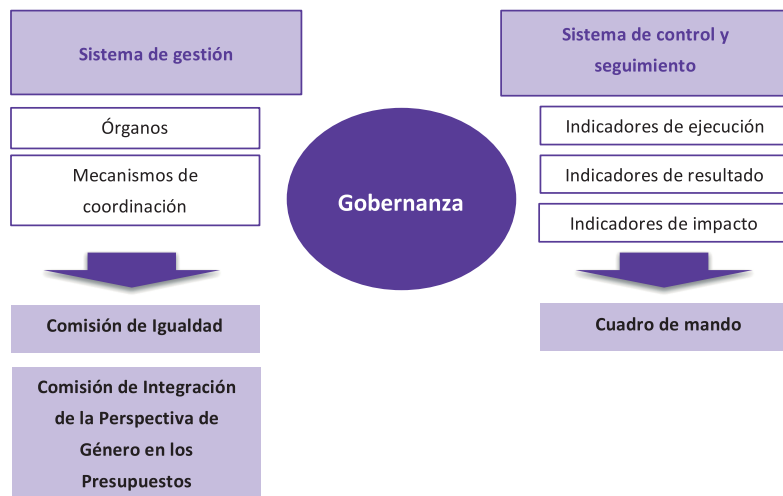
Sistema de gestión

Órganos

Mecanismos de coordinación

Comisión de Igualdad

Comisión de Integración de la Perspectiva de Género en los Presupuestos

Gobernanza

Sistema de control y seguimiento

Indicadores de ejecución

Indicadores de resultado

Indicadores de impacto

Cuadro de mando